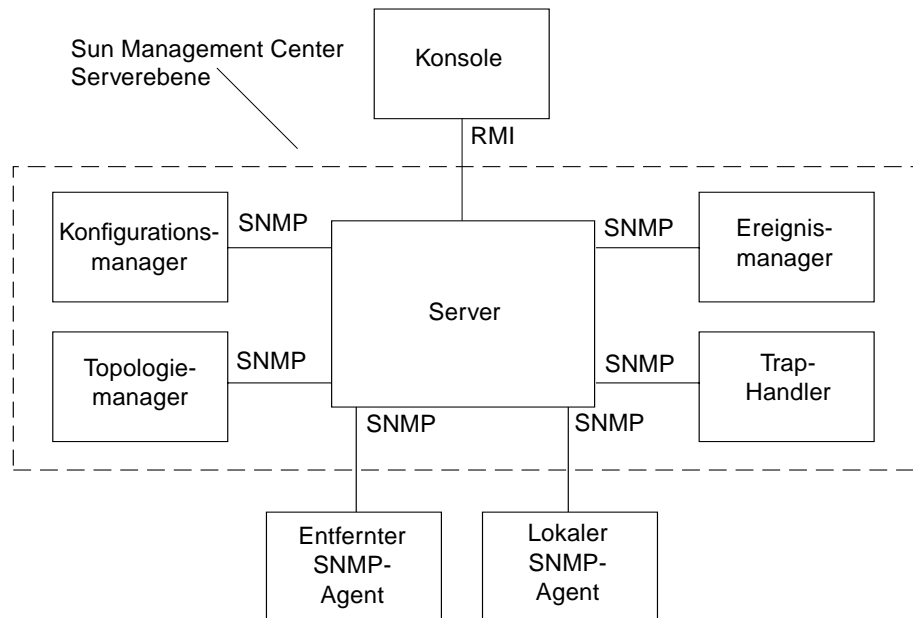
Sun Management Center Serverebene

Konsole

RMI

Konfigurationsmanager

SNMP

Server

SNMP

Ereignismanager

Topologiemanager

SNMP

SNMP

Trap-Handler

SNMP

SNMP

Entfernter SNMP-Agent

Lokaler SNMP-Agent